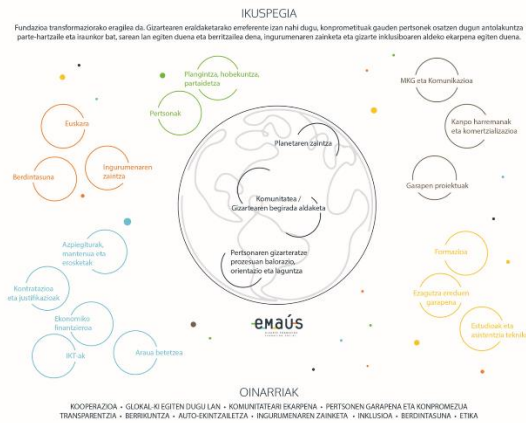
IKUSPEGIA

Fundazioa transformaziorako eragilea da. Gizartearen eraldaketarako erreferente izan nahi dugu, konprometituak gauden pertsonek osatzen dugun antolakuntza parte-hartzaile eta jasangarri bat, sarean lan egiten duena eta berritzailea dena, ingurumenaren zainketa eta gizarte inklusiboaren aldeko ekarpena egiten duena.

Plangintza, hobekuntza, partaidetza

Pertsonak

Euskara

Berdintasuna

Ingurumenaren zaintza

MKG eta Komunikazioa

Kanpo harremanak eta komertzializazioa

Garapen proiektuak

Planetaren zaintza

Komunitatea / Gizartearen begirada aldaketa

Pertsonaren gizarteratze prozesuan balorazio, orientazio eta laguntza

Azpiegiturak, mantenua eta erosketak

Kontratazioa eta justifikazioak

Ekonomiko finantzarioa

IKT-ak

Araua betetzea

Formazioa

Ezagutza eraiken garapena

Estudioak eta aldentzia teknikoa

emaús

OINARRIAK

KOOPERAZIOA • GLOKAL-KI EGITEN DUGU LAN • KOMUNITATEARI EKARPENA • PERTSONEN GARAPENA ETA KONPROMEZUA
TRANSPARENTZIA • BERRIKUNTZA • AUTO-EKINTZAILETZA • INGURUMENAREN ZAINKETA • INKLUSIOA • BERDINTASUNA • ETIKA